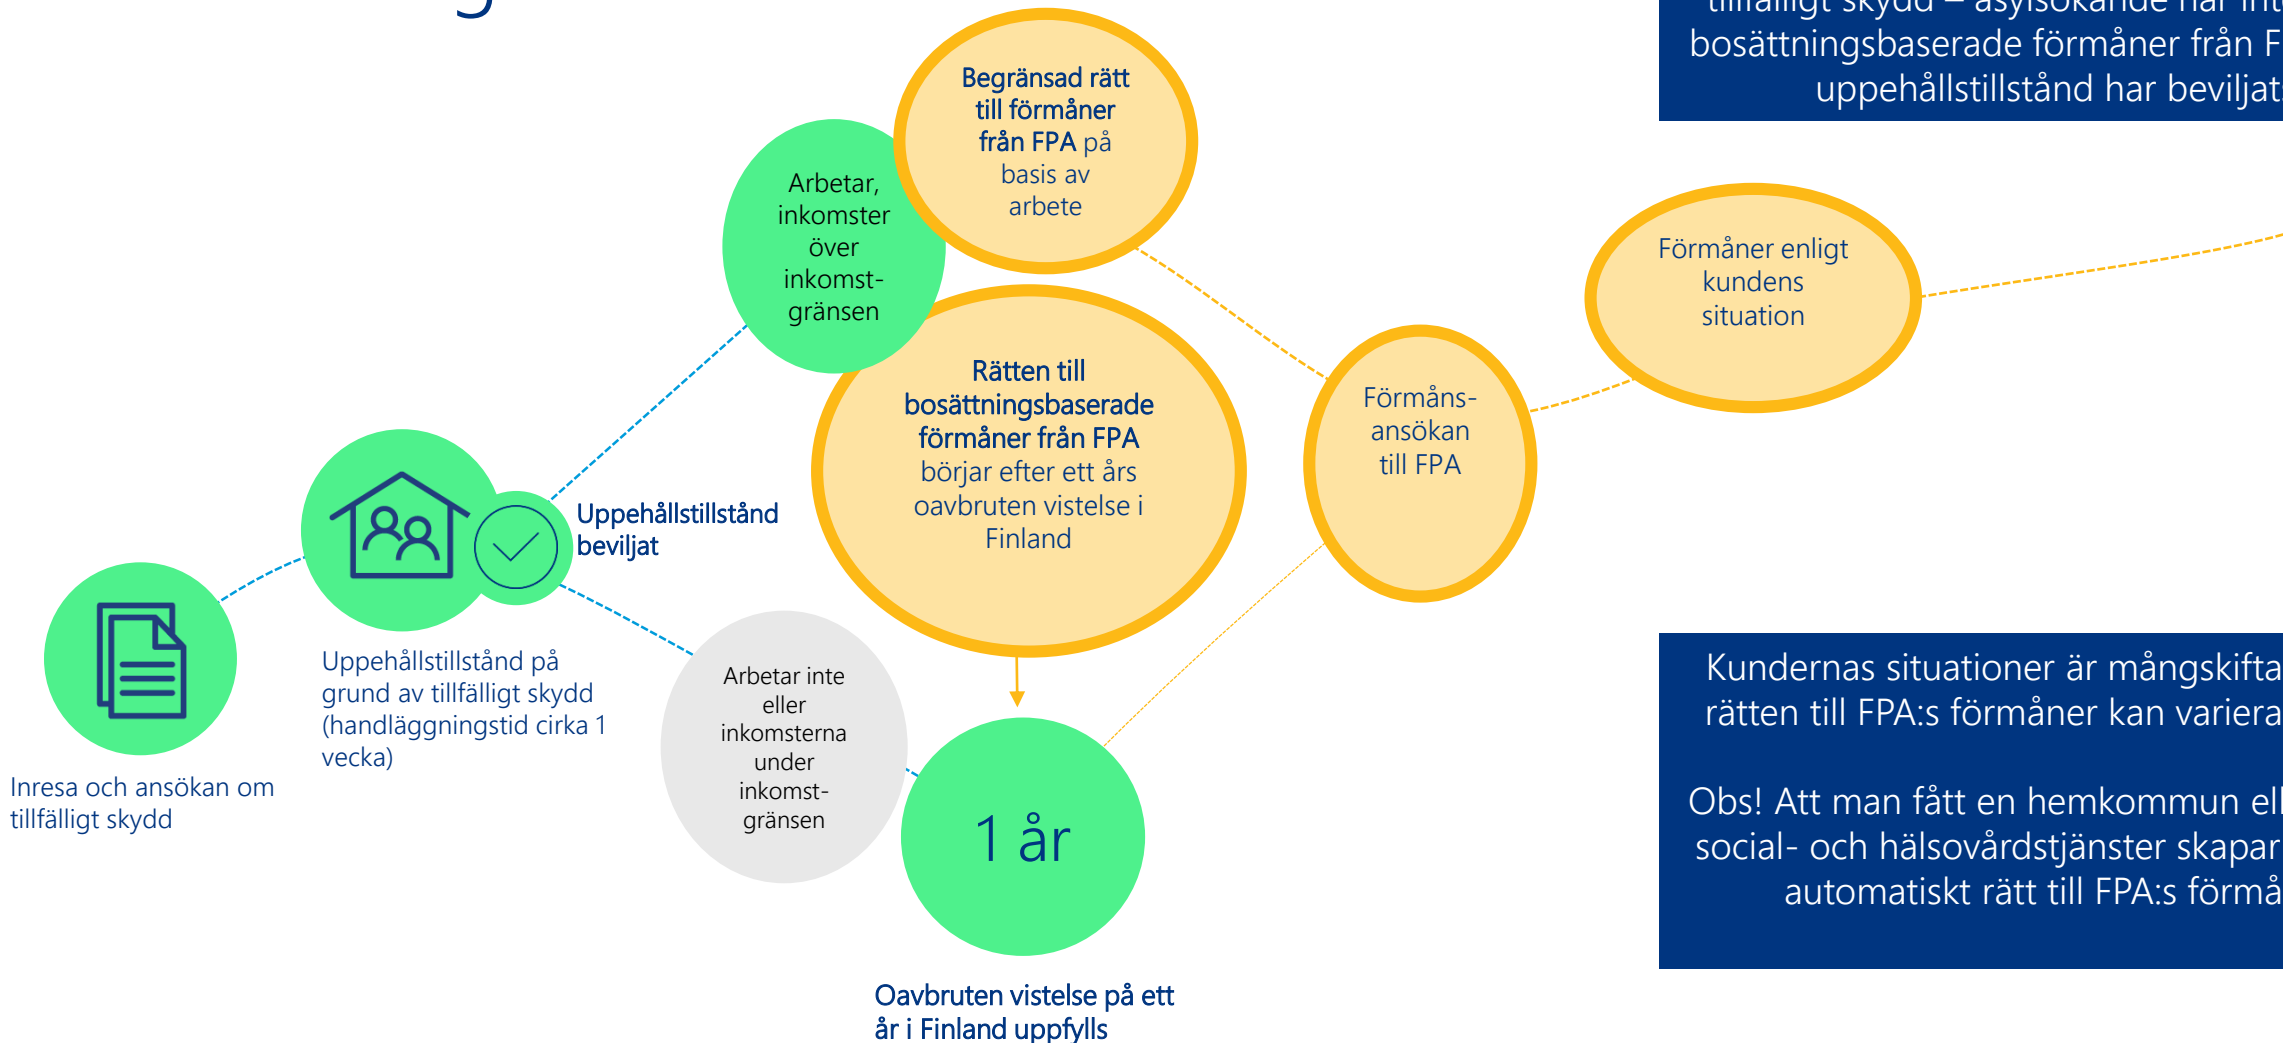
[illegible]

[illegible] – asylsökande har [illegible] bosättningsbaserade förmåner från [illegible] uppehållstillstånd har beviljat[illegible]

Begränsad rätt till förmåner från FPA på basis av arbete

Arbetar, inkomster över inkomstgränsen

Förmåner enligt kundens situation

Rätten till bosättningsbaserade förmåner från FPA börjar efter ett års oavbruten vistelse i Finland

Förmånsansökan till FPA

Uppehållstillstånd beviljat

Uppehållstillstånd på grund av tillfälligt skydd (handläggningstid cirka 1 vecka)

Inresa och ansökan om tillfälligt skydd

Arbetar inte eller inkomsterna under inkomstgränsen

1 år

Oavbruten vistelse på ett år i Finland uppfylls

Kundernas situationer är mångskifta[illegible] rätten till FPA:s förmåner kan variera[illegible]

Obs! Att man fått en hemkommun el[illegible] social- och hälsovårdstjänster skapar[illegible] automatiskt rätt till FPA:s förmå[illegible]